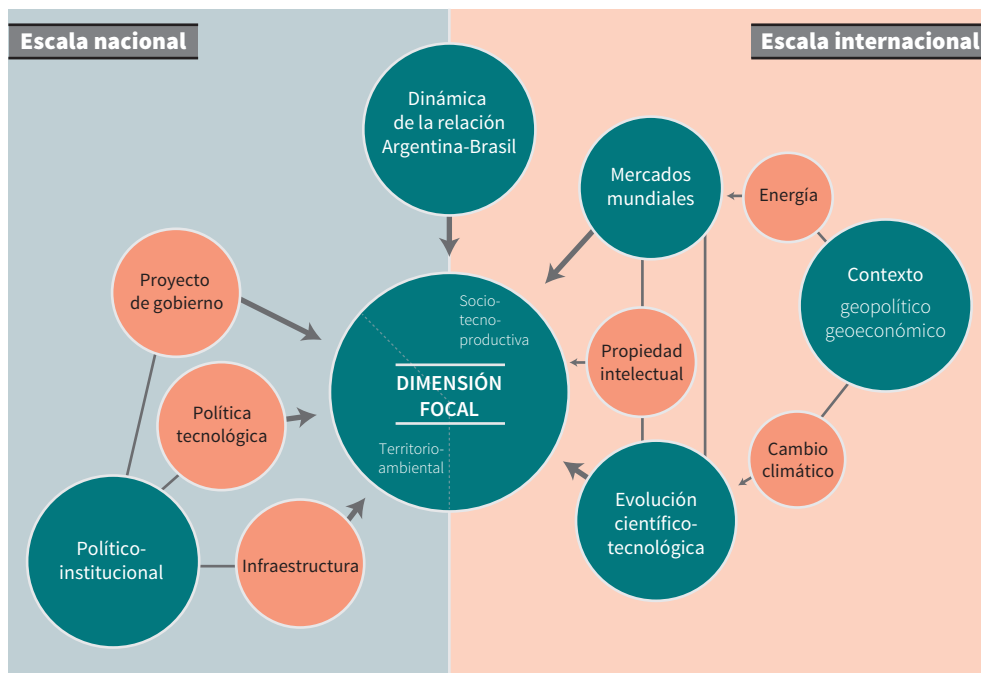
Escala nacional

Escala internacional

Dinámica de la relación Argentina-Brasil

Mercados mundiales

Energía

Contexto geopolítico geoeconómico

Proyecto de gobierno

Socio-tecno-productiva

DIMENSIÓN FOCAL

Territorio-ambiental

Propiedad intelectual

Política tecnológica

Cambio climático

Evolución científico-tecnológica

Político-institucional

Infraestructura